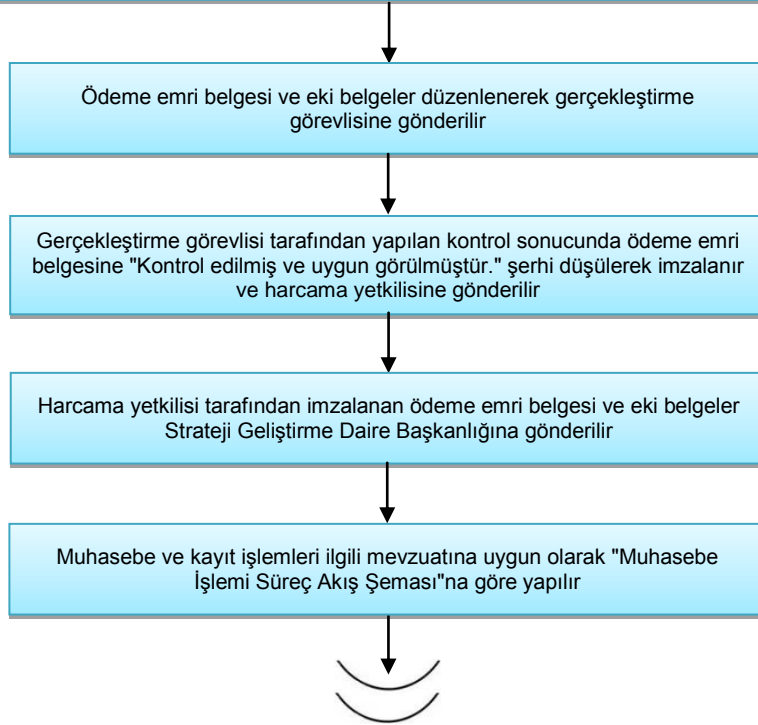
Ödeme emri belgesi ve eki belgeler düzenlenerek gerçekleştirme görevlisine gönderilir

Gerçekleştirme görevlisi tarafından yapılan kontrol sonucunda ödeme emri belgesine "Kontrol edilmiş ve uygun görülmüştür." şerhi düşülerek imzalanır ve harcama yetkilisine gönderilir

Harcama yetkilisi tarafından imzalanan ödeme emri belgesi ve eki belgeler Strateji Geliştirme Daire Başkanlığına gönderilir

Muhasebe ve kayıt işlemleri ilgili mevzuatına uygun olarak "Muhasebe İşlemi Süreç Akış Şeması"na göre yapılır